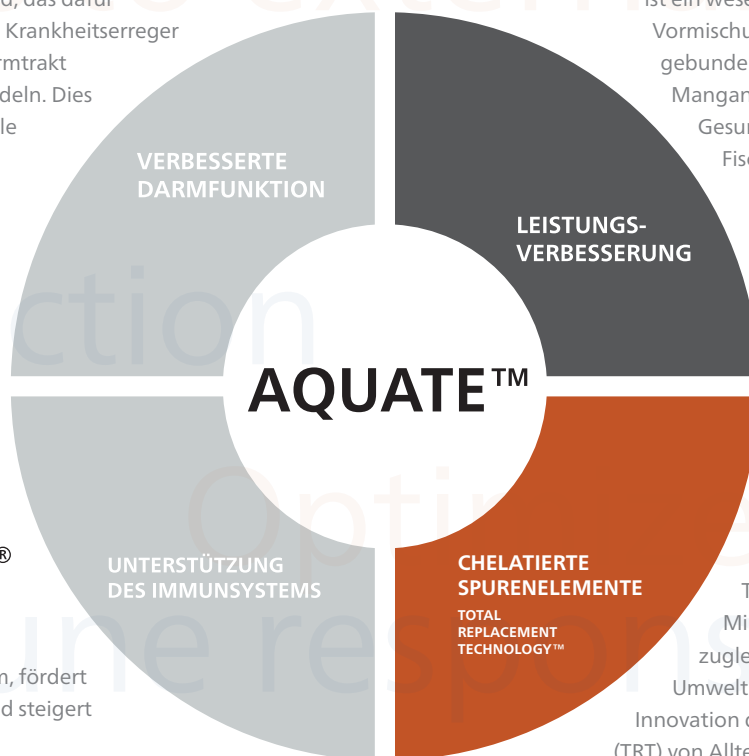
d, das dafür
Krankheitserreger
rmtrakt
deln. Dies
le

ist ein wes
Vormischu
gebunde
Mangan
Gesun
Fisc

VERBESSERTE DARMFUNKTION

LEISTUNGS-VERBESSERUNG

ction

AQUATE™

Optimi

UNTERSTÜTZUNG DES IMMUNSYSTEMS

CHELATIERTE SPURENELEMENTE
TOTAL REPLACEMENT TECHNOLOGY™

une respons

®

n, fördert
d steigert

T
Mi
zugle
Umwelt
Innovation d
(TRT) von Allte